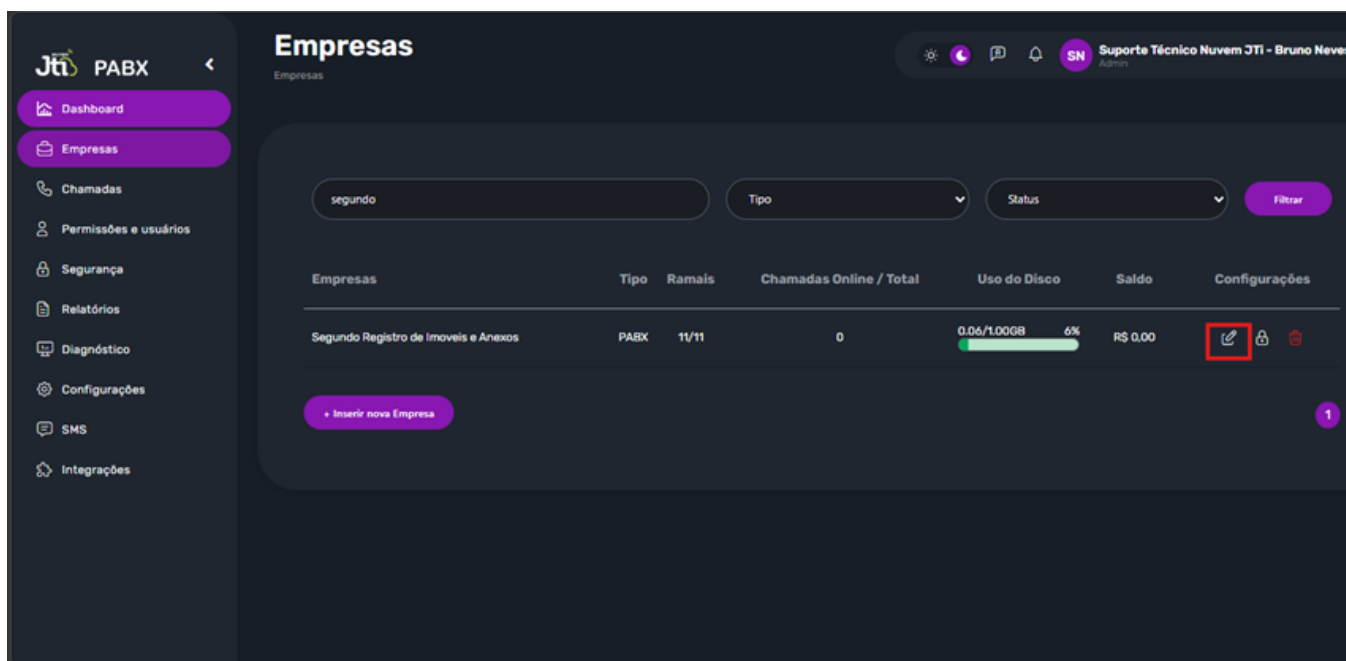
Jti PABX

Dashboard
Empresas
Chamadas
Permissões e usuários
Segurança
Relatórios
Diagnóstico
Configurações
SMS
Integrações

Empresas
Empresas

SN Suporte Técnico Nuvem JTi - Bruno Neves
Admin

segundo
Tipo
Status
Filtrar

| Empresas | Tipo | Ramais | Chamadas Online / Total | Uso do Disco | Saldo | Configurações |
|---|---|---|---|---|---|---|
| Segundo Registro de Imoveis e Anexos | PABX | 11/11 | 0 | 0.06/1.00GB 6% | R$ 0,00 | |

+ Inserir nova Empresa

1